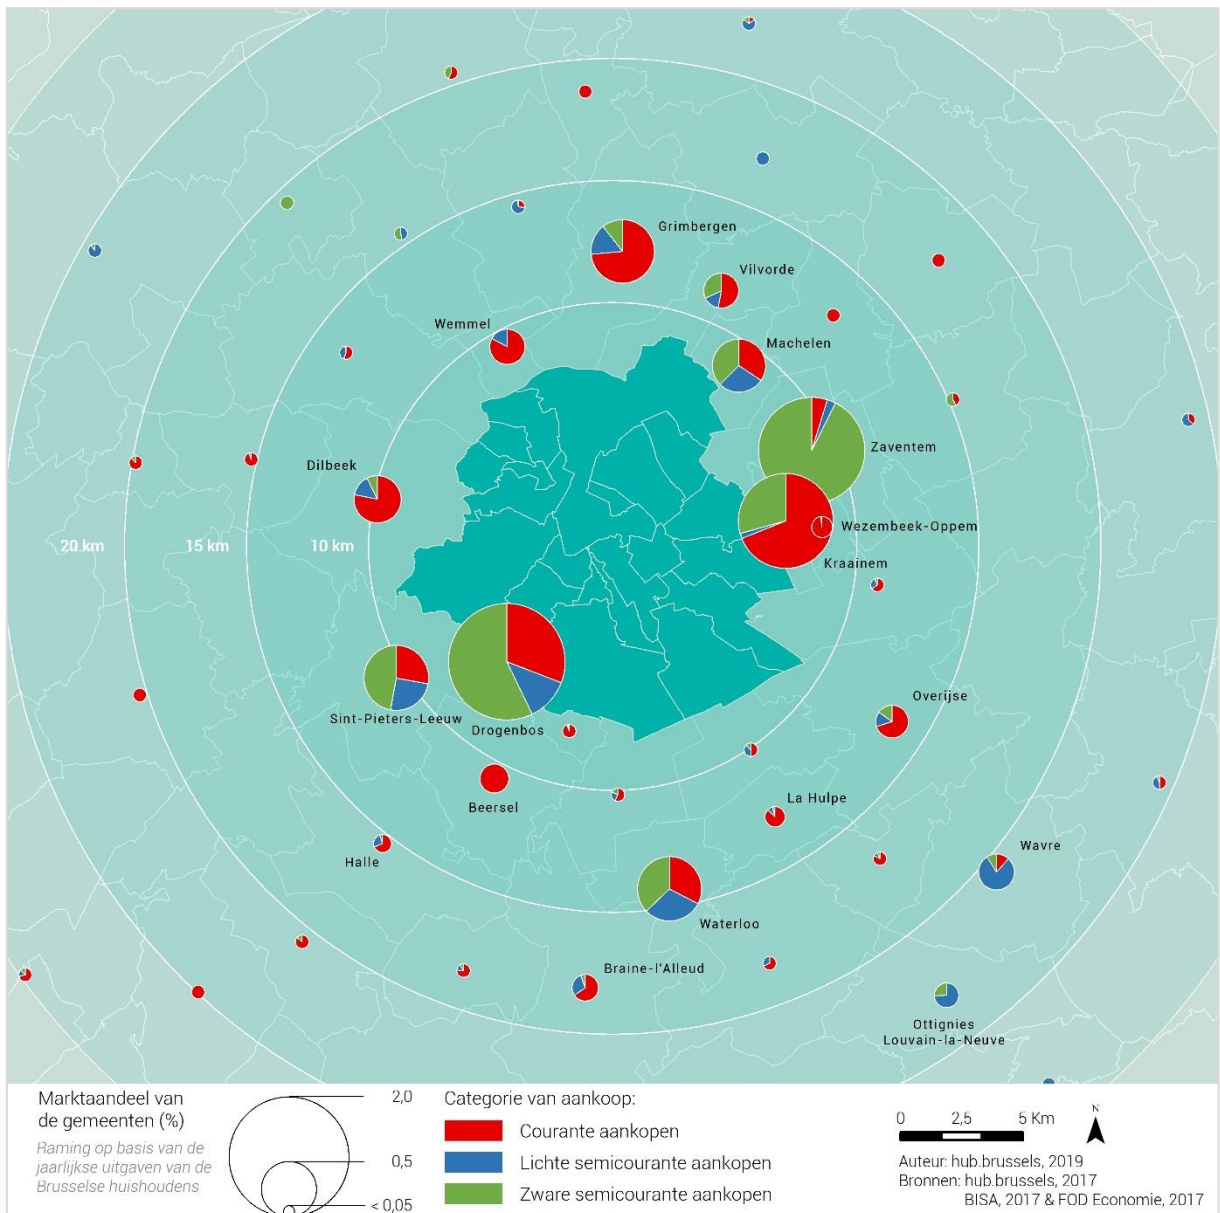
Grimbergen
Vilvorde
Wemmel
Machelen
Zaventem
Dilbeek
Wezembeek-Oppem
Kraainem
20 km
15 km
10 km
Sint-Pieters-Leeuw
Drogenbos
Overijse
Beersel
La Hulpe
Halle
Wavre
Waterloo
Braine-l'Alleud
Ottignies
Louvain-la-Neuve

Marktaandeel van de gemeenten (%)
Raming op basis van de jaarlijkse uitgaven van de Brusselse huishoudens
2,0
0,5
< 0,05

Categorie van aankoop:
Courante aankopen
Lichte semicourante aankopen
Zware semicourante aankopen

0 2,5 5 Km
N
Auteur: hub.brussels, 2019
Bronnen: hub.brussels, 2017
BISA, 2017 & FOD Economie, 2017